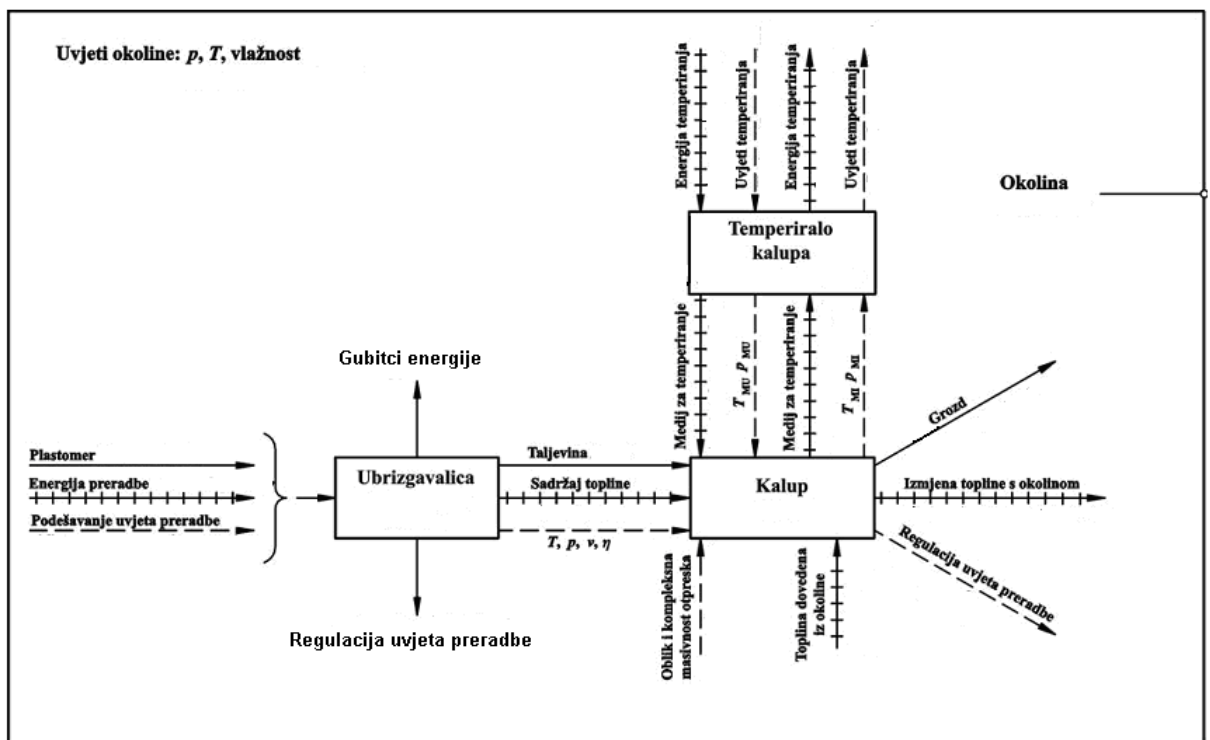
Uvjeti okoline: $p$, $T$, vlažnost

Energija temperiranja

Uvjeti temperiranja

Energija temperiranja

Uvjeti temperiranja

Okolina

Temperiralo kalupa

Medij za temperiranje

$T_{MU}$ $p_{MU}$

Medij za temperiranje

$T_{MI}$ $p_{MI}$

Gubitci energije

Grozd

Plastomer

Energija preradbe

Podešavanje uvjeta preradbe

Ubrizgavalica

Taljevina

Sadržaj topline

$T$, $p$, $v$, $\eta$

Kalup

Izmjena topline s okolinom

Regulacija uvjeta preradbe

Oblik i kompleksna masivnost otpreska

Toplina dovedena iz okoline

Regulacija uvjeta preradbe